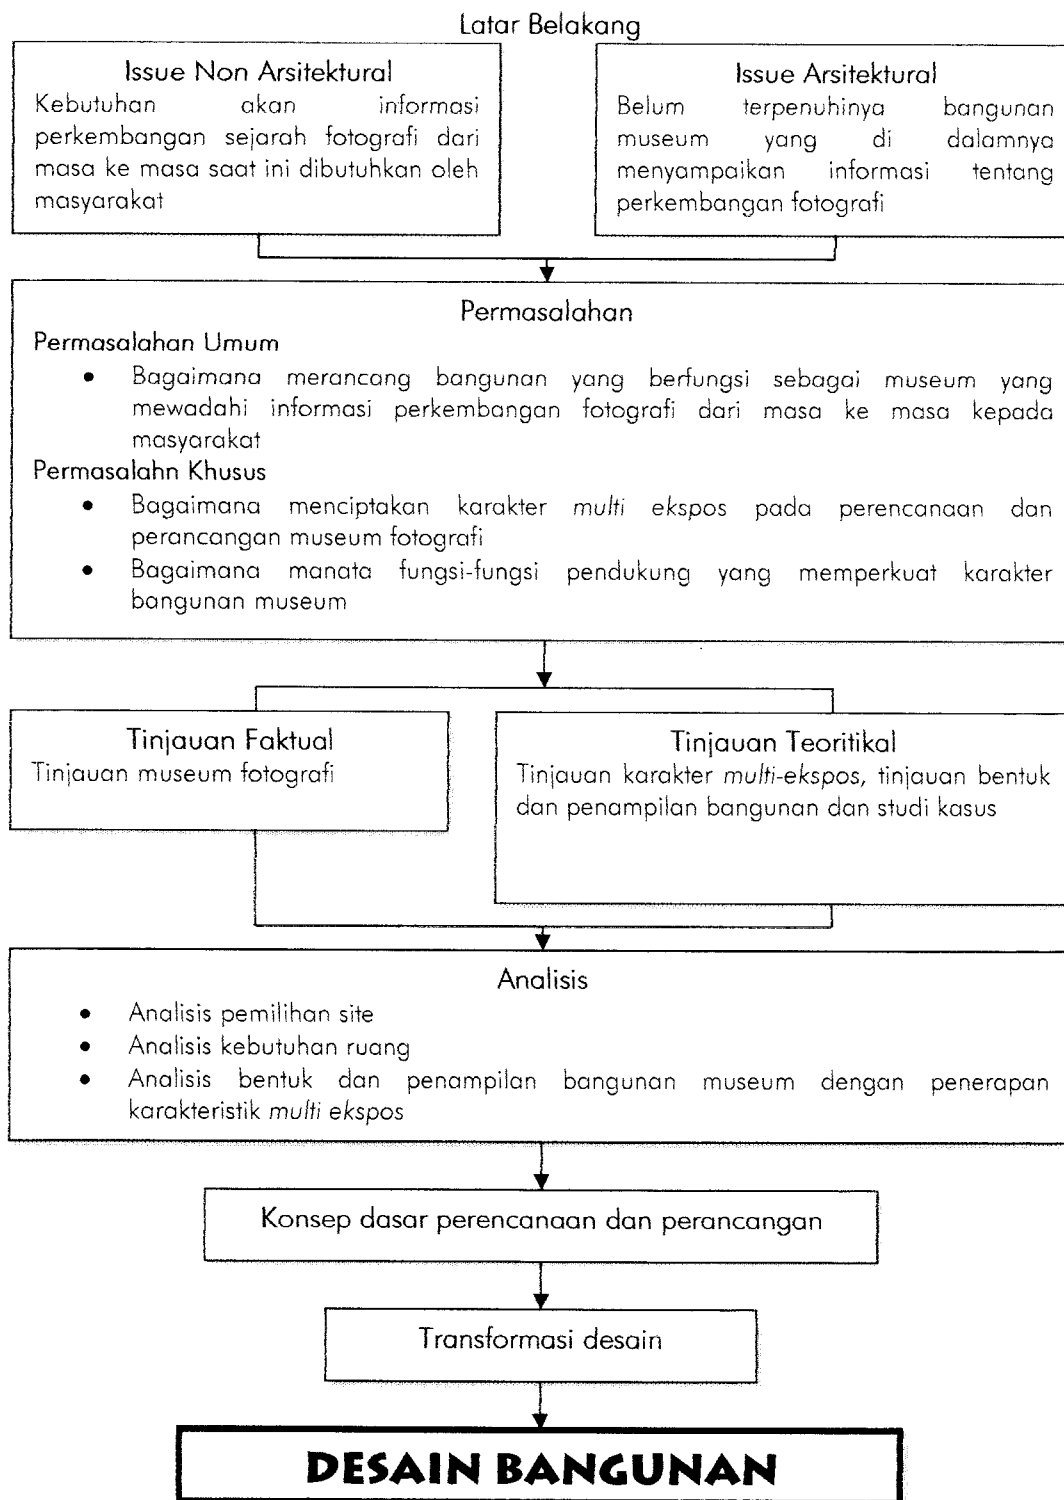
Latar Belakang

Issue Non Arsitektural
Kebutuhan akan informasi perkembangan sejarah fotografi dari masa ke masa saat ini dibutuhkan oleh masyarakat

Issue Arsitektural
Belum terpenuhinya bangunan museum yang di dalamnya menyampaikan informasi tentang perkembangan fotografi

Permasalahan
Permasalahan Umum
• Bagaimana merancang bangunan yang berfungsi sebagai museum yang mewadahi informasi perkembangan fotografi dari masa ke masa kepada masyarakat
Permasalahn Khusus
• Bagaimana menciptakan karakter *multi ekspos* pada perencanaan dan perancangan museum fotografi
• Bagaimana manata fungsi-fungsi pendukung yang memperkuat karakter bangunan museum

Tinjauan Faktual
Tinjauan museum fotografi

Tinjauan Teoritikal
Tinjauan karakter *multi-ekspos*, tinjauan bentuk dan penampilan bangunan dan studi kasus

Analisis
• Analisis pemilihan site
• Analisis kebutuhan ruang
• Analisis bentuk dan penampilan bangunan museum dengan penerapan karakteristik *multi ekspos*

Konsep dasar perencanaan dan perancangan

Transformasi desain

DESAIN BANGUNAN